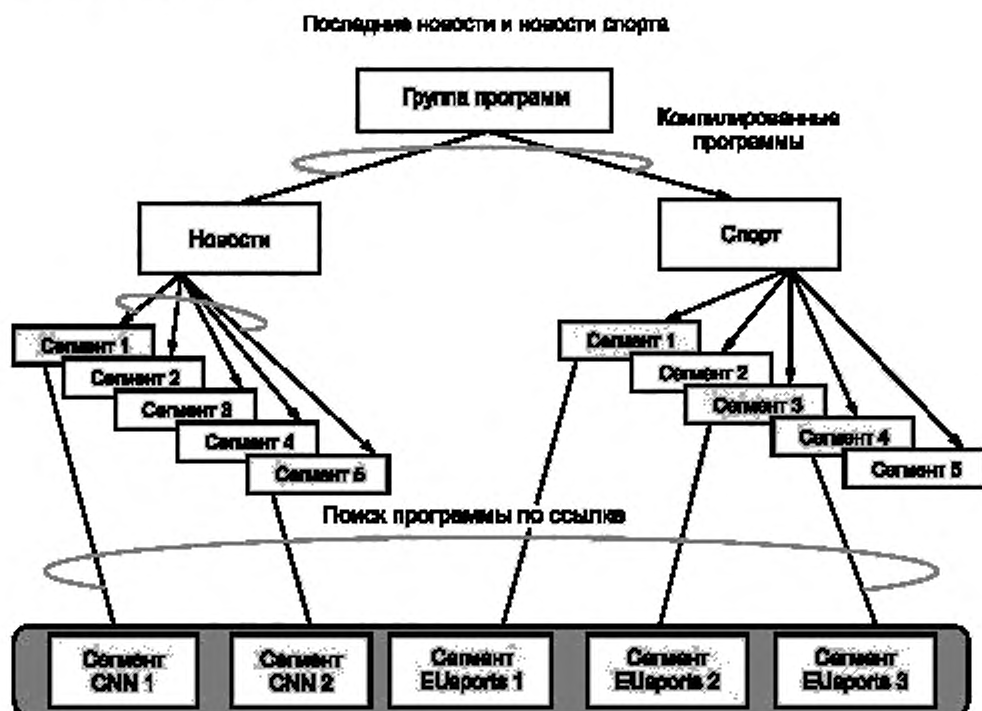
Последние новости и новости спорта

Группа программ

Компилированные программы

Новости

Спорт

Сегмент 1

Сегмент 2

Сегмент 3

Сегмент 4

Сегмент 5

Сегмент 1

Сегмент 2

Сегмент 3

Сегмент 4

Сегмент 5

Поиск программы по ссылке

Сегмент CNN 1

Сегмент CNN 2

Сегмент EUsports 1

Сегмент EUsports 2

Сегмент EUsports 3